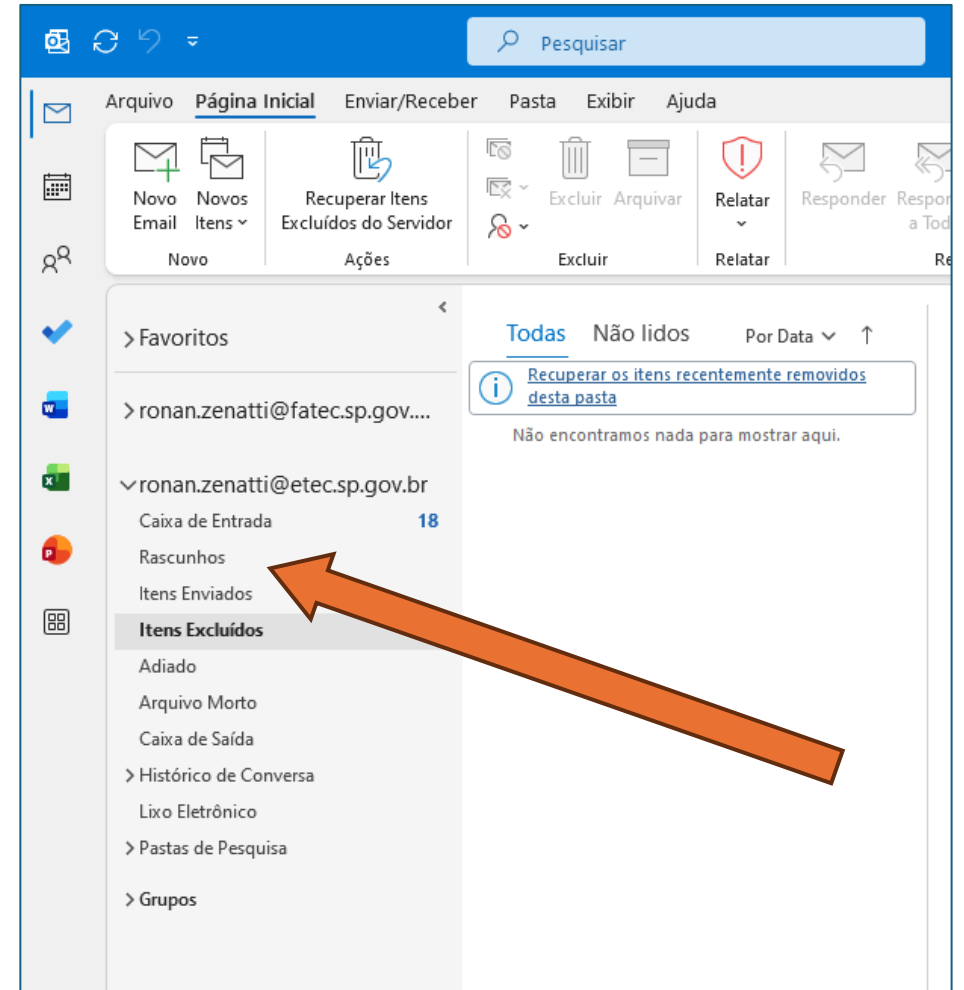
Pesquisar

Arquivo Página Inicial Enviar/Receber Pasta Exibir Ajuda

Novo Email
Novos Itens
Novo

Recuperar Itens Excluídos do Servidor
Ações

Excluir Arquivar
Excluir

Relatar
Relatar

Responder Respon a Tod
Re

> Favoritos

> ronan.zenatti@fatec.sp.gov....

ronan.zenatti@etec.sp.gov.br
Caixa de Entrada 18
Rascunhos
Itens Enviados
Itens Excluídos
Adiado
Arquivo Morto
Caixa de Saída
> Histórico de Conversa
Lixo Eletrônico
> Pastas de Pesquisa

> Grupos

Todas Não lidos Por Data

Recuperar os itens recentemente removidos desta pasta

Não encontramos nada para mostrar aqui.